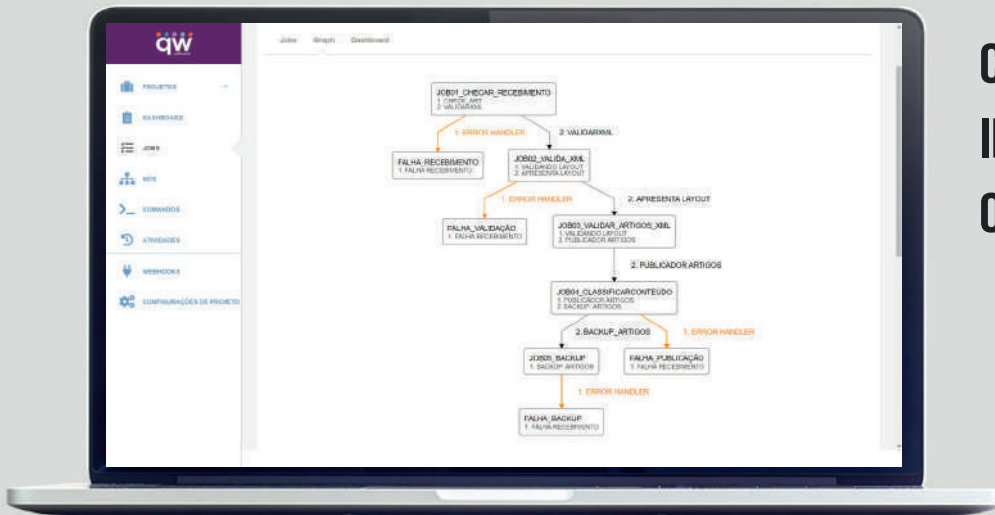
qw

PROJETOS
DASHBOARD
JOBS
NÓS
COMANDOS
ATIVIDADES
WEBHOOKS
CONFIGURAÇÕES DE PROJETO

Jobs Graph Dashboard

JOB01_CHECAR_RECEBIMENTO
1. CHECK_ART
2. VALIDAXML

1. ERROR HANDLER
2. VALIDARXML

FALHA_RECEBIMENTO
1. FALHA RECEBIMENTO

JOB02_VALIDA_XML
1. VALIDANDO LAYOUT
2. APRESENTA LAYOUT

1. ERROR HANDLER
2. APRESENTA LAYOUT

FALHA_VALIDAÇÃO
1. FALHA RECEBIMENTO

JOB03_VALIDAR_ARTIGOS_XML
1. VALIDANDO LAYOUT
2. PUBLICADOR ARTIGOS

2. PUBLICADOR ARTIGOS

JOB04_CLASSIFICARCONTEUDO
1. PUBLICADOR ARTIGOS
2. BACKUP ARTIGOS

2. BACKUP_ARTIGOS
1. ERROR HANDLER

JOB05_BACKUP
1. BACKUP ARTIGOS

FALHA_PUBLICAÇÃO
1. FALHA RECEBIMENTO

1. ERROR HANDLER

FALHA_BACKUP
1. FALHA RECEBIMENTO

C
I
C